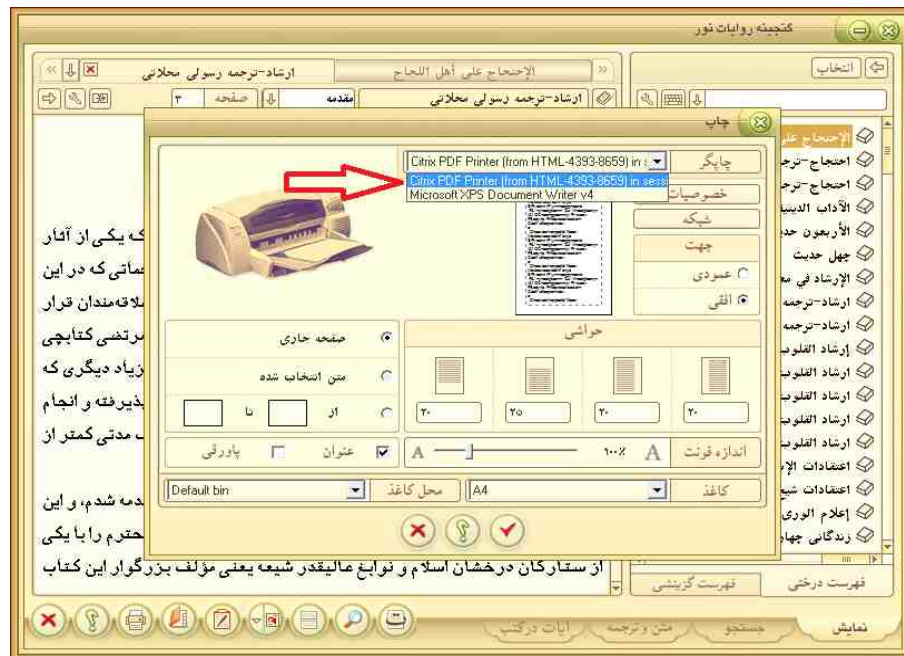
گنجینه روایات نور

انتخاب

الإحتجاج على أهل اللجاج

ارشاد-ترجمه رسولی محلاتی

ارشاد-ترجمه رسولی محلاتی

مقدمه

صفحه

۳

چاپ

چاپگر

Citrix PDF Printer (from HTML-4393-8659) in s

Citrix PDF Printer (from HTML-4393-8659) in sess

Microsoft XPS Document Writer v4

خصوصیات

شبکه

جهت

عمودی

افقی

حواشی

صفحه جاری

متن انتخاب شده

از

تا

۲۰

۲۵

۲۰

۲۰

اندازه فونت

۱۰۰٪

عنوان

پاورقی

Default bin

محل کاغذ

A4

کاغذ

الإحتجاج على

احتجاج-ترجم

احتجاج-ترجم

الآداب الدينية

الأربعون حدي

چهل حديث

الإرشاد في مع

ارشاد-ترجمه

ارشاد-ترجمه

إرشاد القلوب

ارشاد القلوب

ارشاد القلوب

ارشاد القلوب

ارشاد القلوب

اعتقادات الإم

اعتقادات شيخ

إعلام الورى

زندگانی چهار

که یکی از آثار

عاتی که در این

لاقه‌مندان قرار

رتضی کتابچی

زیاد دیگری که

پذیرفته و انجام

مدتی کمتر از

دمه شدم، و این

حترم را با یکی

از ستارگان درخشان اسلام و نوابغ عالیقدر شیعه یعنی مؤلف بزرگوار این کتاب

فهرست درختی

فهرست گزینشی

نمایش

جستجو

متن و ترجمه

آیات در کتب